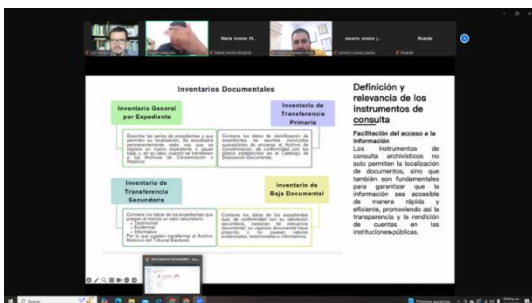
María Ivonne M...

usuario anaya j...

Ricardo

Inventarios Documentales

Inventario General por Expediente

Inventario de Transferencia Primaria

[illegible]

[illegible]

Inventario de Transferencia Secundaria

Inventario de Baja Documental

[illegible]

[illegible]

Definición y relevancia de los instrumentos de consulta

Facilitación del acceso a la información

Los instrumentos de consulta archivísticos no solo permiten la localización de documentos, sino que también son fundamentales para garantizar que la información sea accesible de manera rápida y eficiente, promoviendo así la transparencia y la rendición de cuentas en las instituciones públicas.